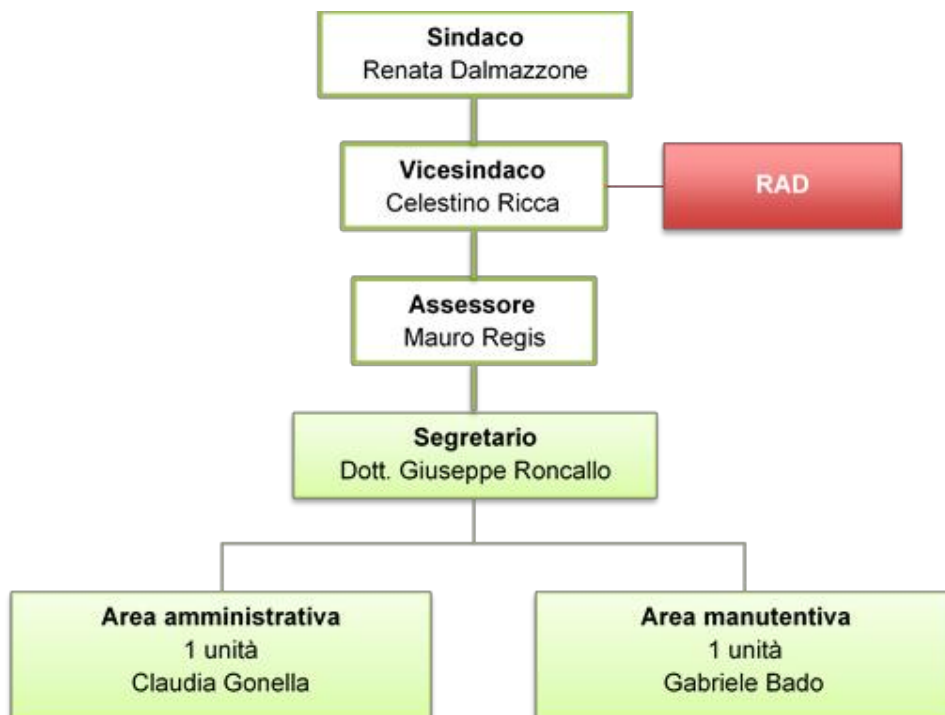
Sindaco
Renata Dalmazzone

Vicesindaco
Celestino Ricca

RAD

Assessore
Mauro Regis

Segretario
Dott. Giuseppe Roncallo

Area amministrativa
1 unità
Claudia Gonella

Area manutentiva
1 unità
Gabriele Bado